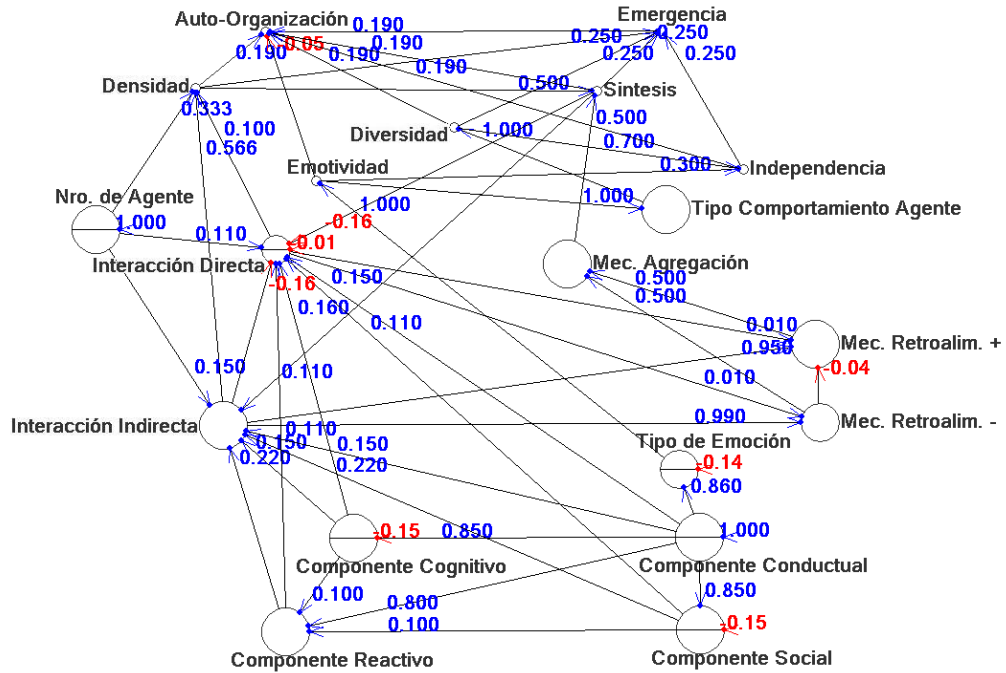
Auto-Organización
0.190
Emergencia
0.05
0.190
0.250
0.250
0.190
0.190
0.250
0.190
0.250
Densidad
0.500
Sintesis
0.333
0.500
0.100
Diversidad
1.000
0.700
0.566
Emotividad
0.300
Independencia
Nro. de Agente
1.000
1.000
Tipo Comportamiento Agente
1.000
-0.16
0.110
0.01
Interacción Directa
Mec. Agregación
-0.16
0.150
0.500
0.500
0.160
0.110
0.010
Mec. Retroalim. +
0.950
0.150
0.110
-0.04
0.010
Interacción Indirecta
0.110
0.990
Mec. Retroalim. -
0.150
0.150
Tipo de Emoción
0.220
0.220
0.14
0.860
0.15
0.850
1.000
Componente Cognitivo
Componente Conductual
0.100
0.850
0.800
0.100
0.15
Componente Reactivo
Componente Social